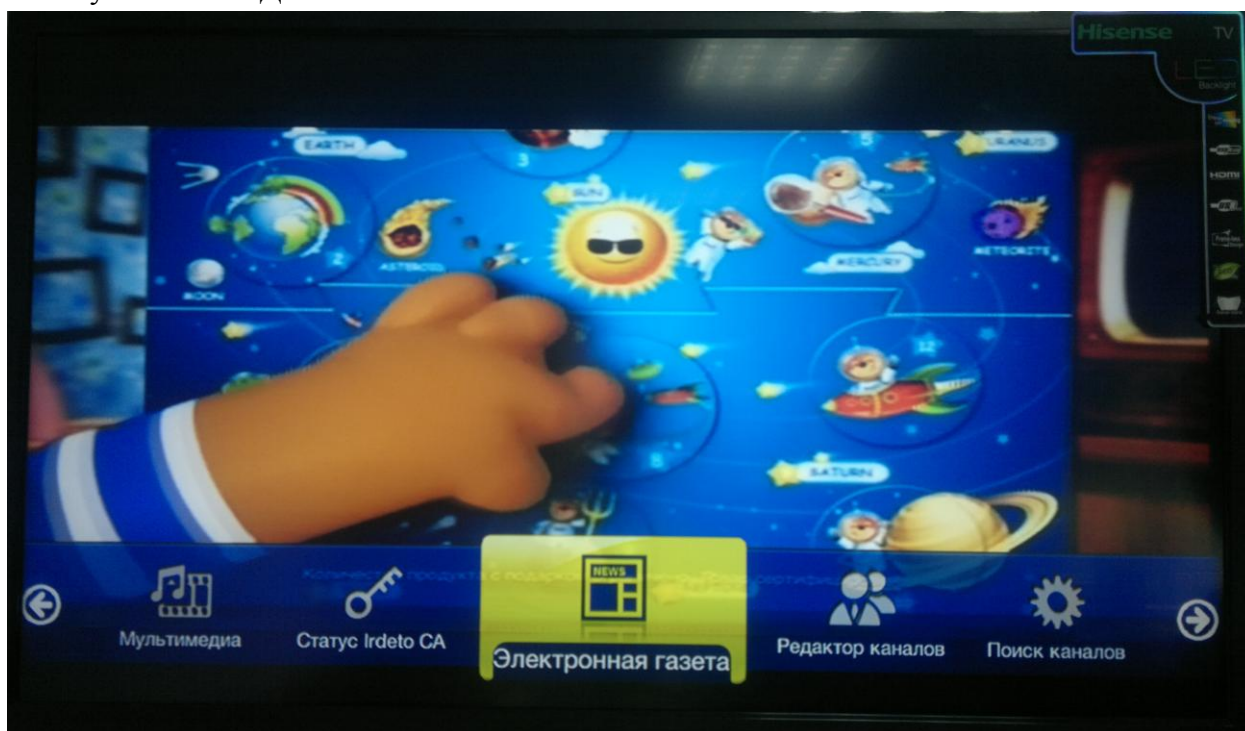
Hisense TV
LED Backlight
HDMI

EARTH
URANUS
SUN
ASTEROID
MOON
MERCURY
METEORITE
SATURN
3
5
2
12
6

Количество продукта с подарком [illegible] сертифи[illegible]

NEWS

Мультимедиа
Статус Irdeto CA
Электронная газета
Редактор каналов
Поиск каналов